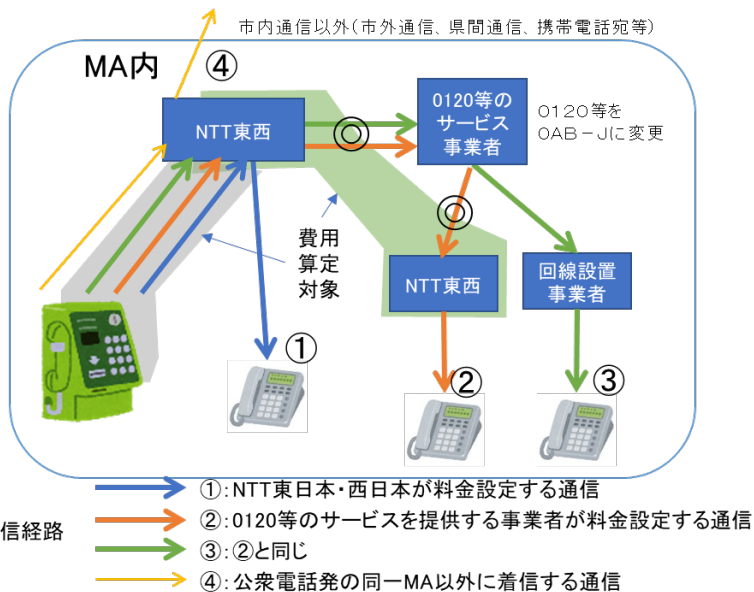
市内通信以外（市外通信、県間通信、携帯電話宛等）

MA内　④

NTT東西

◎

0120等のサービス事業者

0120等をOAB－Jに変更

◎

費用算定対象

NTT東西

回線設置事業者

①

②

③

信経路

①：NTT東日本・西日本が料金設定する通信

②：0120等のサービスを提供する事業者が料金設定する通信

③：②と同じ

④：公衆電話発の同一MA以外に着信する通信